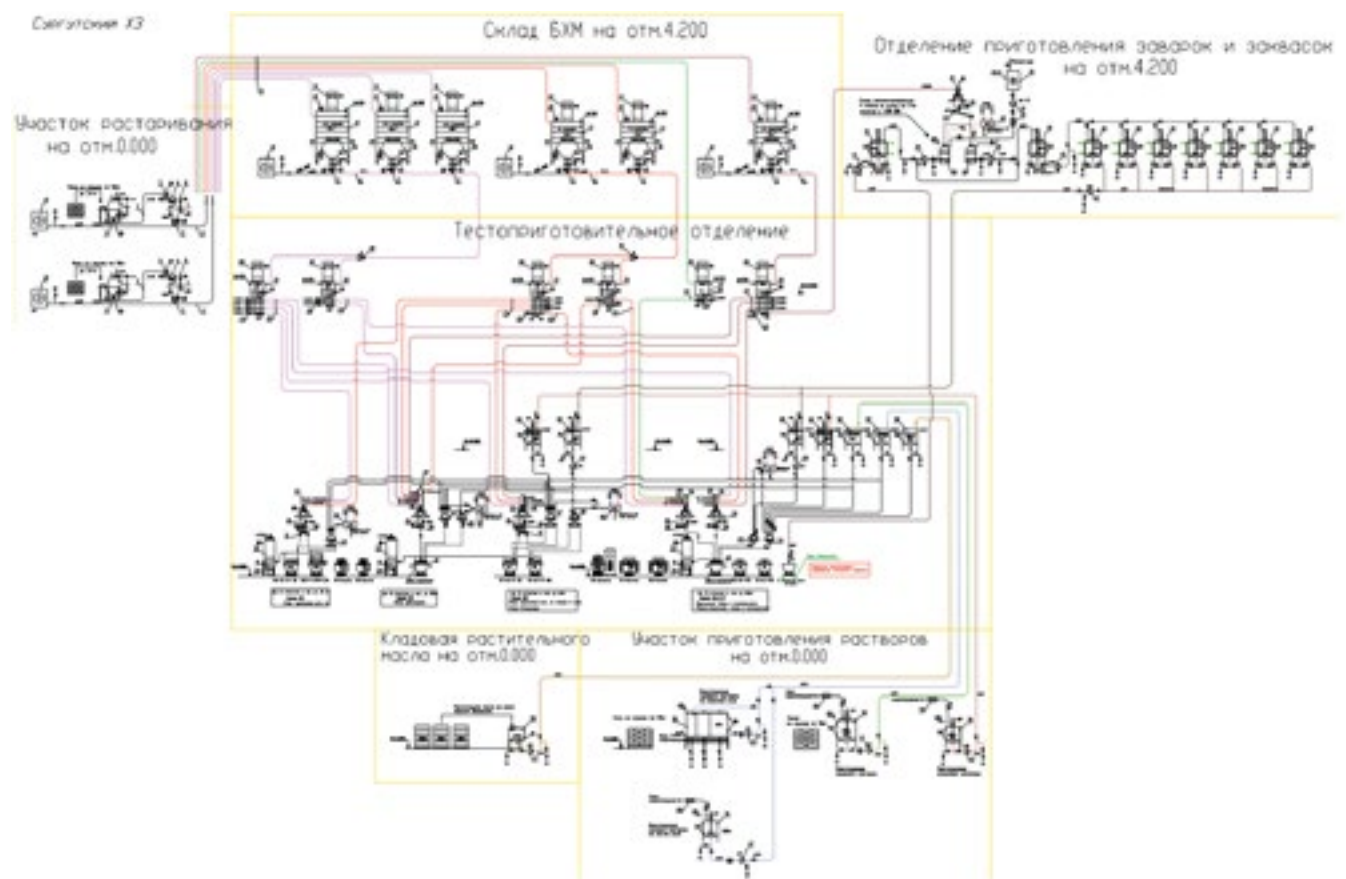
Сыктывкар ХЗ

Склад БХМ на отм.4.200

Отделение приготовления заварок и заквасок на отм.4.200

Участок растаривания на отм.0.000

Тестоприготовительное отделение

Кладовая растительного масла на отм.0.000

Участок приготовления растворов на отм.0.000